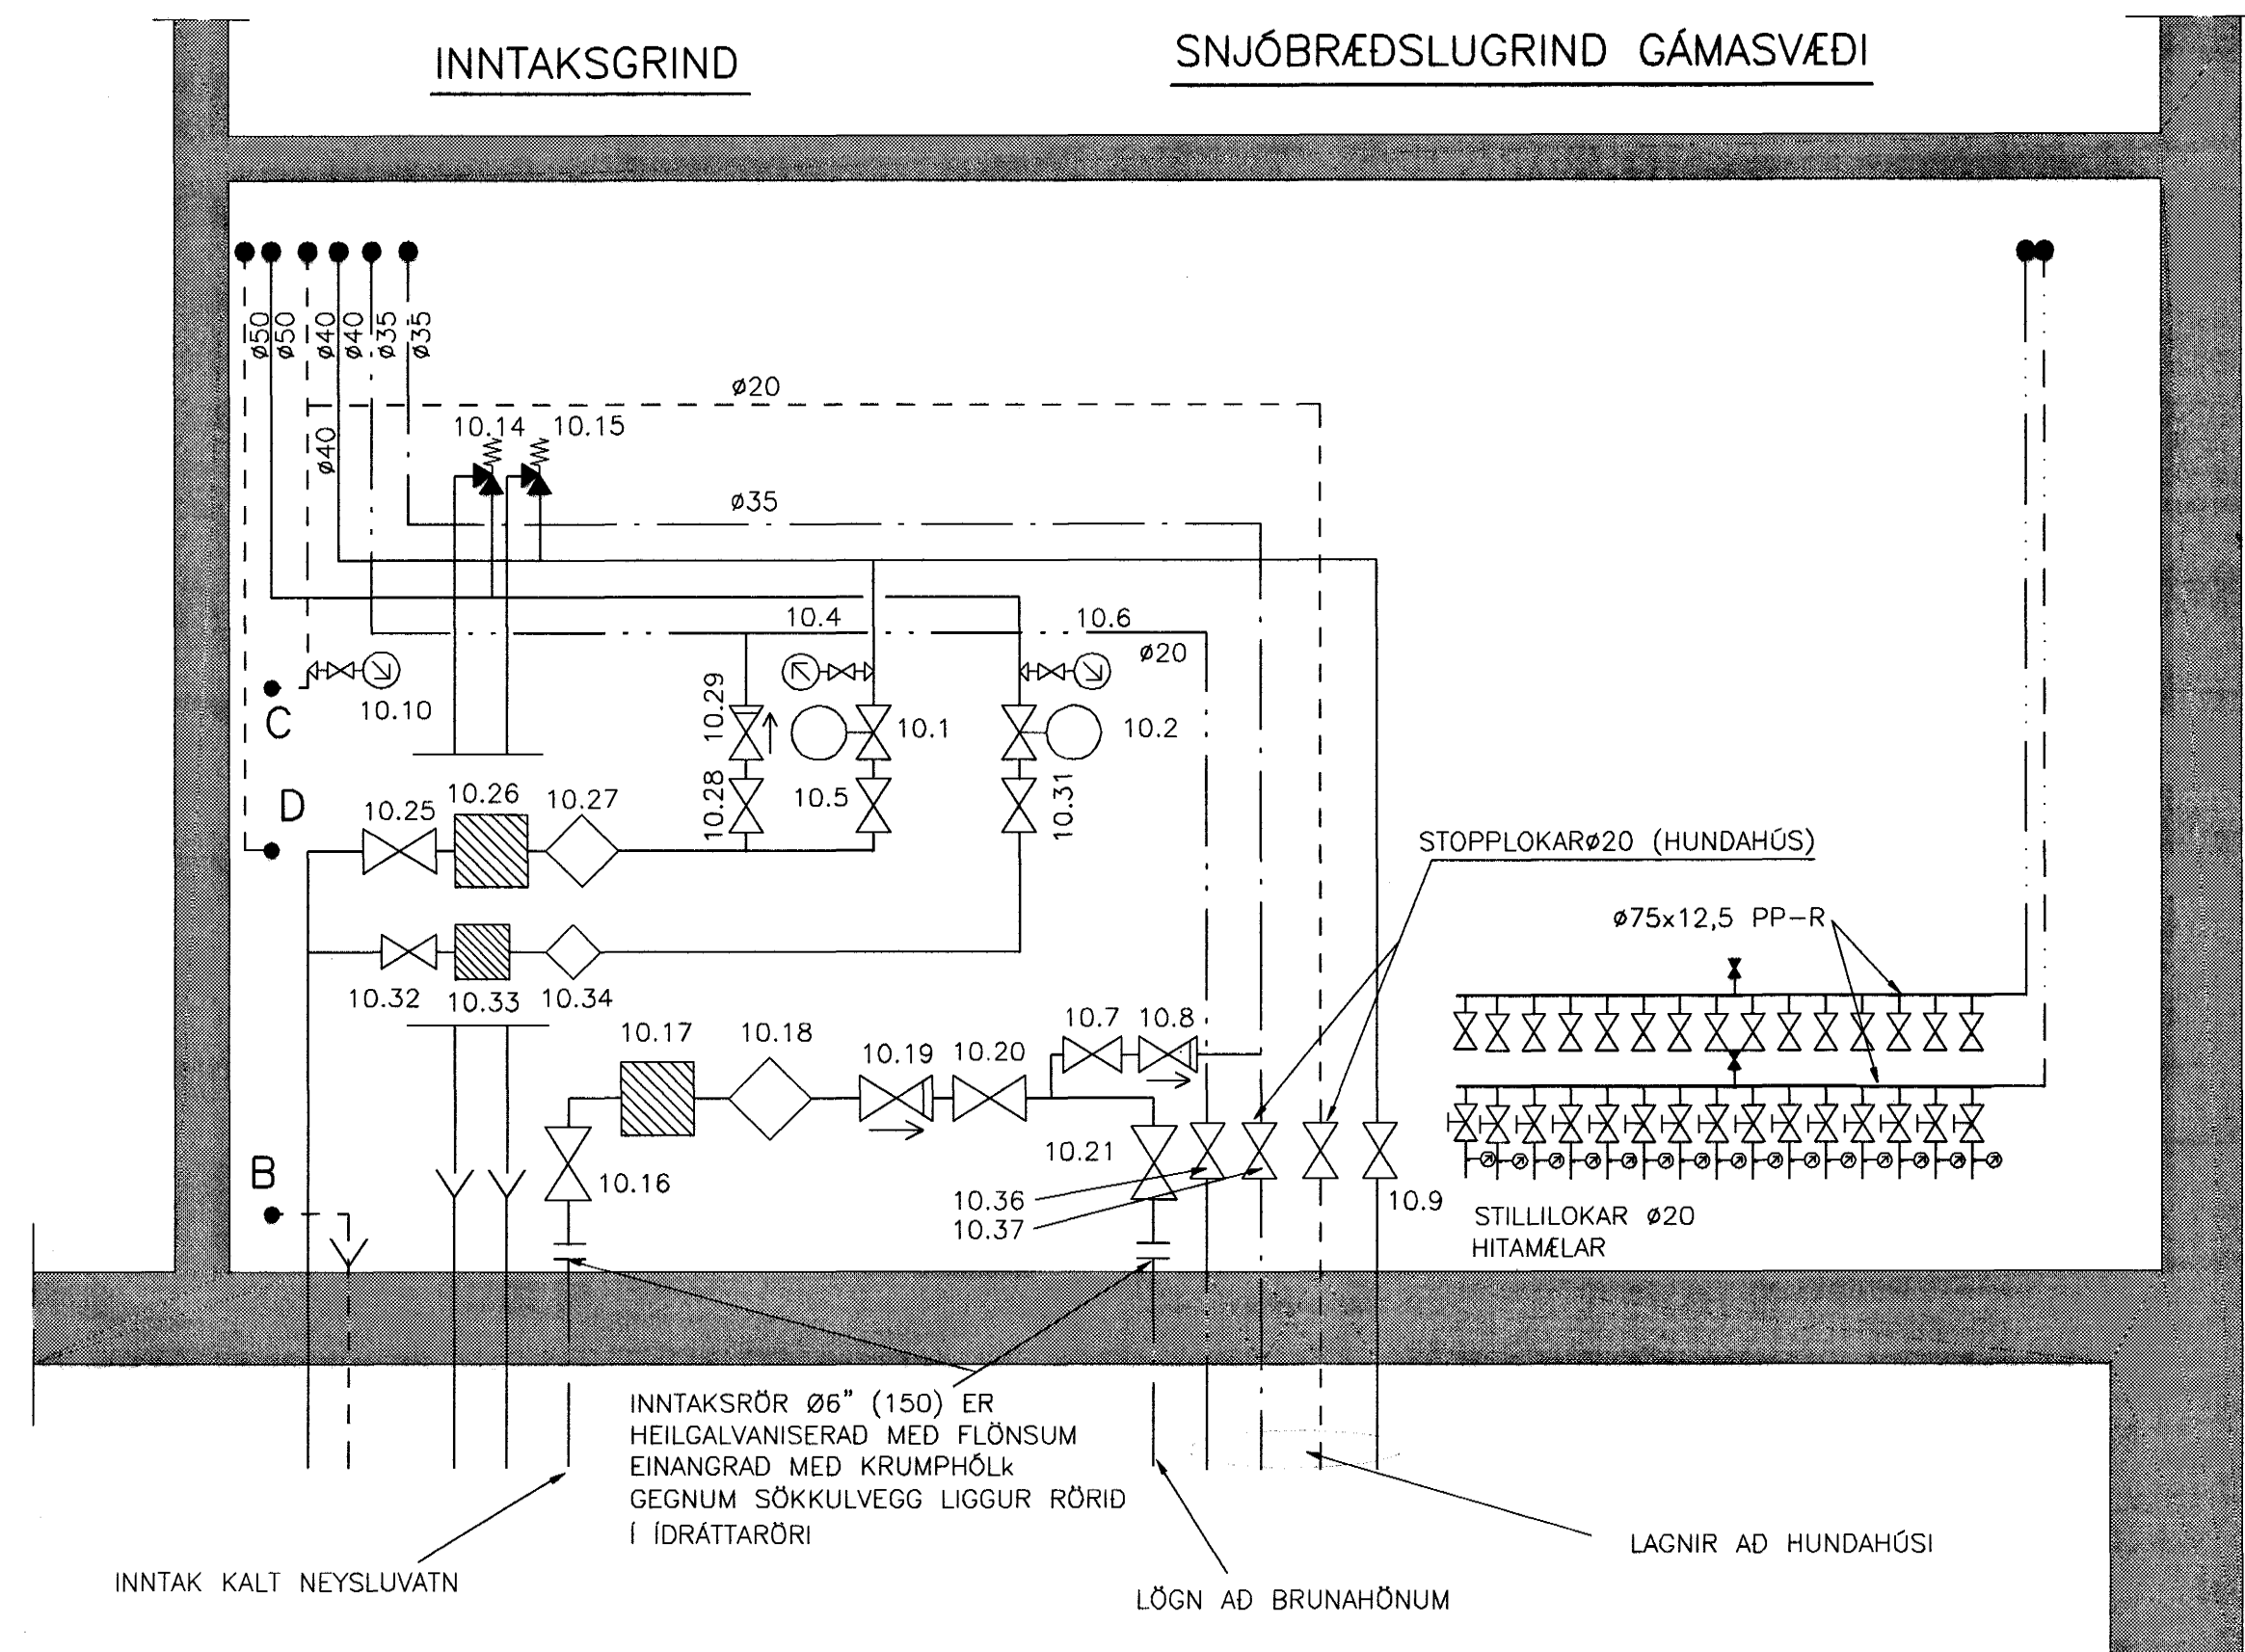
INNTAKSGRIND

SNJÓBRÆÐSLUGRIND GÁMASVÆÐI

ø50 ø50 ø40 ø40 ø35 ø35

ø20

10.14 10.15

ø40

ø35

10.4

10.6

ø20

C

10.10

10.29

10.1

10.2

10.28

10.5

10.31

D

10.25 10.26 10.27

STOPPLOKARø20 (HUNDAHÚS)

ø75x12,5 PP-R

10.32 10.33 10.34

10.17 10.18

10.7 10.8

10.19 10.20

10.21

B

10.16

10.36
10.37

10.9

STILLILOKAR ø20
HITAMÆLAR

INNTAKSRÖR Ø6" (150) ER HEILGALVANISERAÐ MEÐ FLÖNSUM EINANGRAÐ MEÐ KRUMPHÓLK GEGNUM SÖKKULVEGG LIGGUR RÖRIÐ Í ÍDRÁTTARÖRI

INNTAK KALT NEYSLUVATN

LÖGN AÐ BRUNAHÖNUM

LAGNIR AÐ HUNDAHÚSI